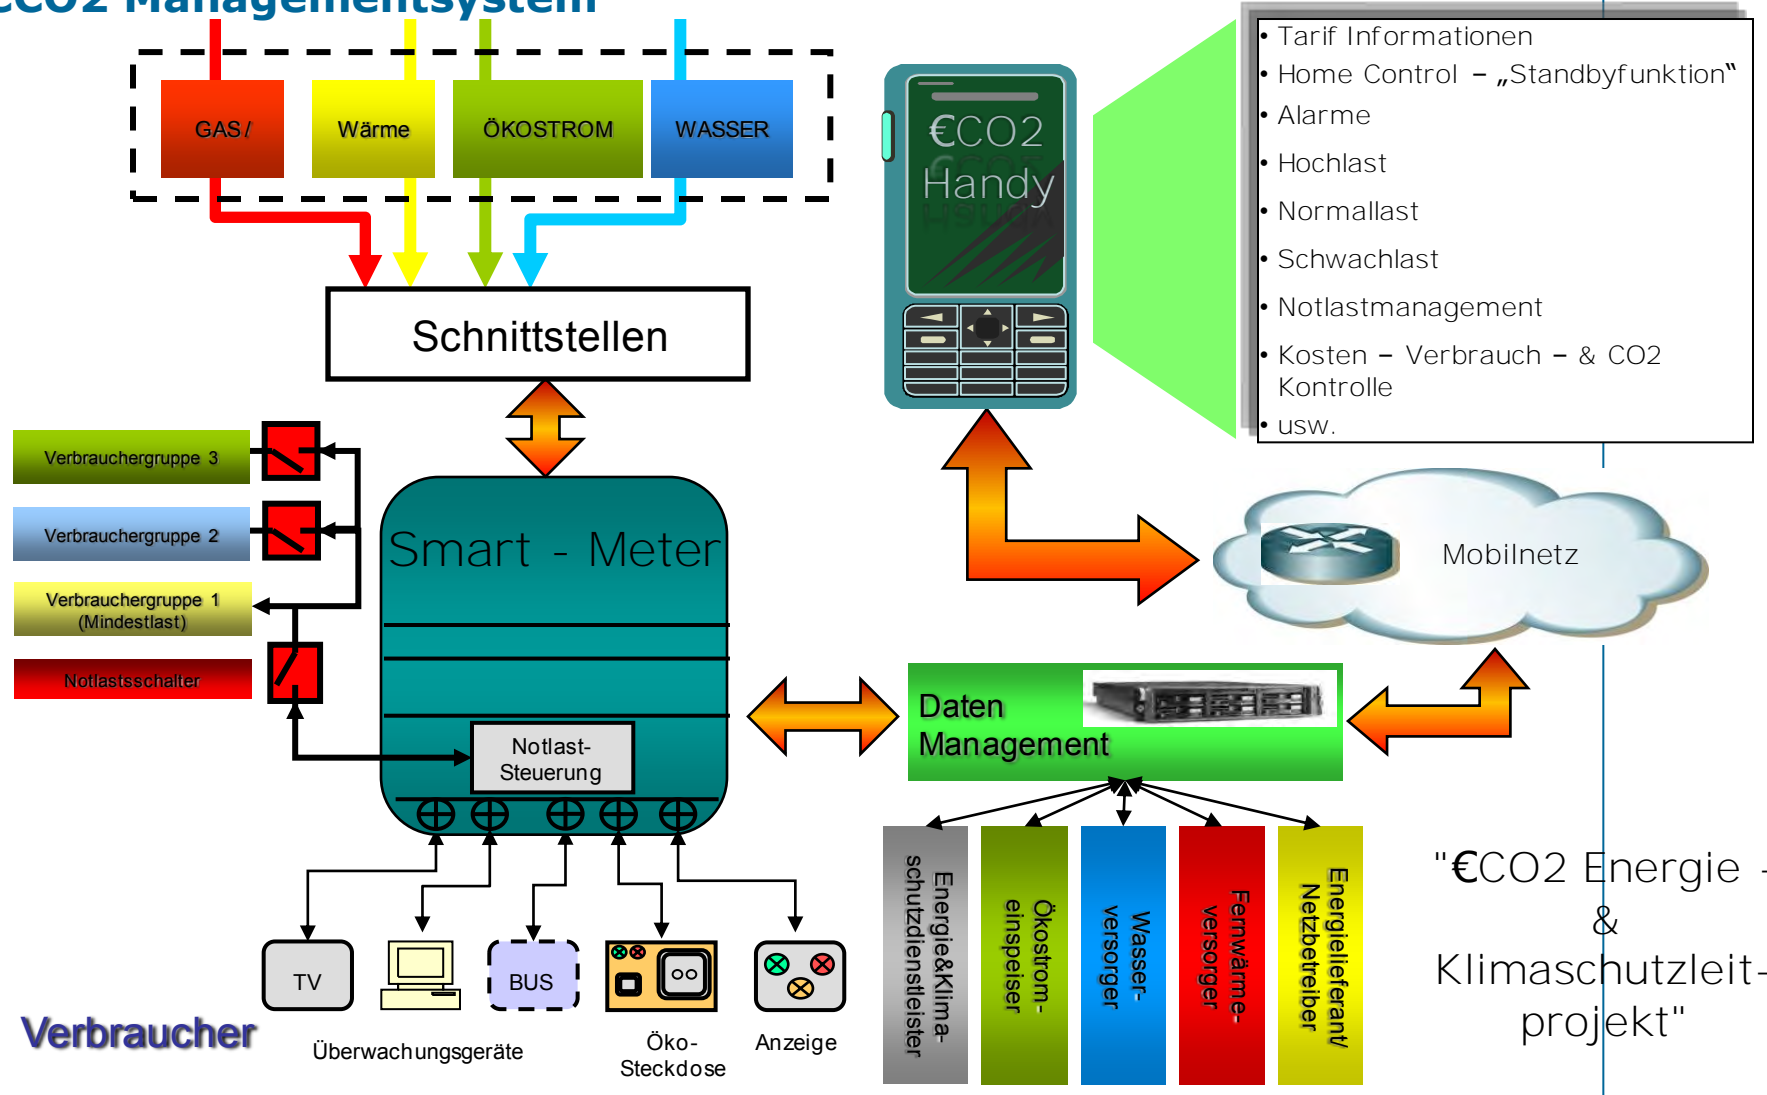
€CO2 Managementsystem

GAS/

Wärme

ÖKOSTROM

WASSER

Schnittstellen

€CO2 Handy

• Tarif Informationen
• Home Control – „Standbyfunktion"
• Alarme
• Hochlast
• Normallast
• Schwachlast
• Notlastmanagement
• Kosten – Verbrauch – & CO2 Kontrolle
• usw.

Verbrauchergruppe 3

Verbrauchergruppe 2

Verbrauchergruppe 1 (Mindestlast)

Notlastsschalter

Smart - Meter

Notlast-Steuerung

Mobilnetz

Daten Management

Energie&Klima-schutzdienstleister

Ökostrom-einspeiser

Wasser-versorger

Fernwärme-versorger

Energielieferant/ Netzbetreiber

TV

BUS

Verbraucher

Überwachungsgeräte

Öko-Steckdose

Anzeige

"€CO2 Energie - & Klimaschutzleit-projekt"